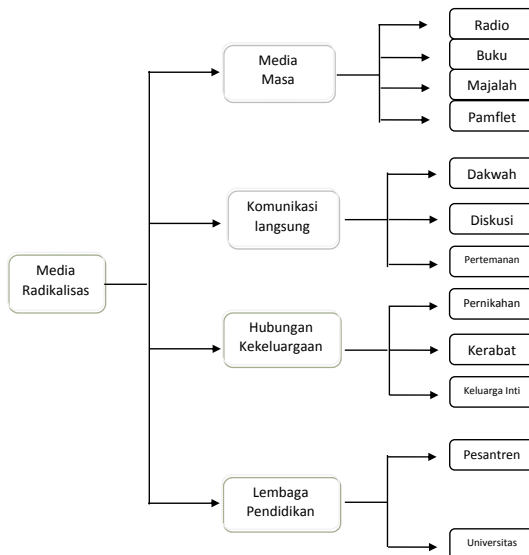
Media Radikalisas

Media Masa

Radio

Buku

Majalah

Pamflet

Komunikasi langsung

Dakwah

Diskusi

Pertemanan

Hubungan Kekeluargaan

Pernikahan

Kerabat

Keluarga Inti

Lembaga Pendidikan

Pesantren

Universitas